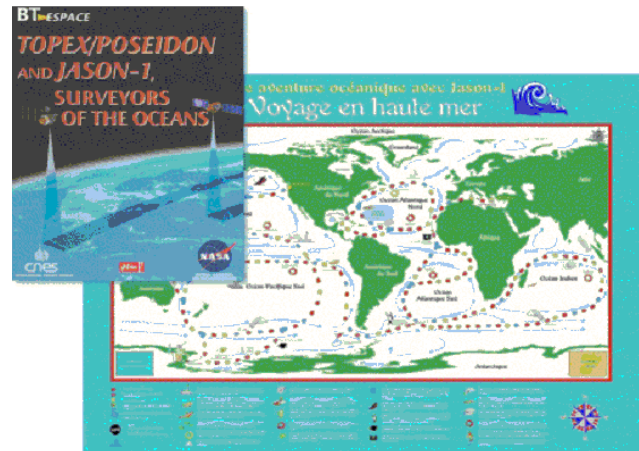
BT ESPACE

TOPEX/POSEIDON AND JASON-1, SURVEYORS OF THE OCEANS

cnes

NASA

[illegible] aventure océanique avec Jason-1

Voyage en haute mer

Océan Arctique

Groenland

Amérique du Nord

Océan Atlantique Nord

Afrique

Amérique du Sud

Océan Pacifique Sud

Océan Atlantique Sud

Océan Indien

Antarctique